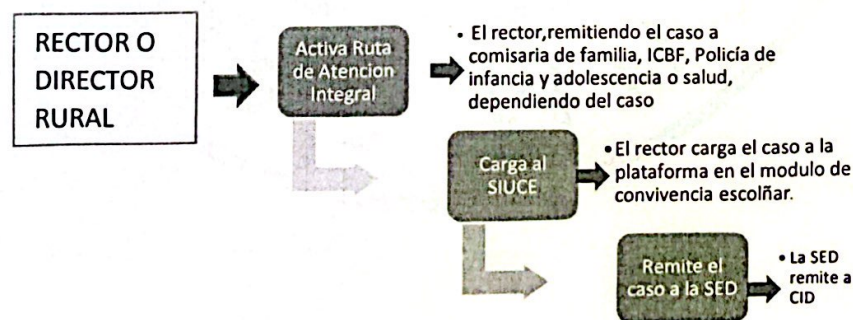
RECTOR O DIRECTOR RURAL

Activa Ruta de Atencion Integral

• El rector,remitiendo el caso a comisaria de familia, ICBF, Policía de infancia y adolescencia o salud, dependiendo del caso

Carga al SIUCE

• El rector carga el caso a la plataforma en el modulo de convivencia escolñar.

Remite el caso a la SED

• La SED remite a CID